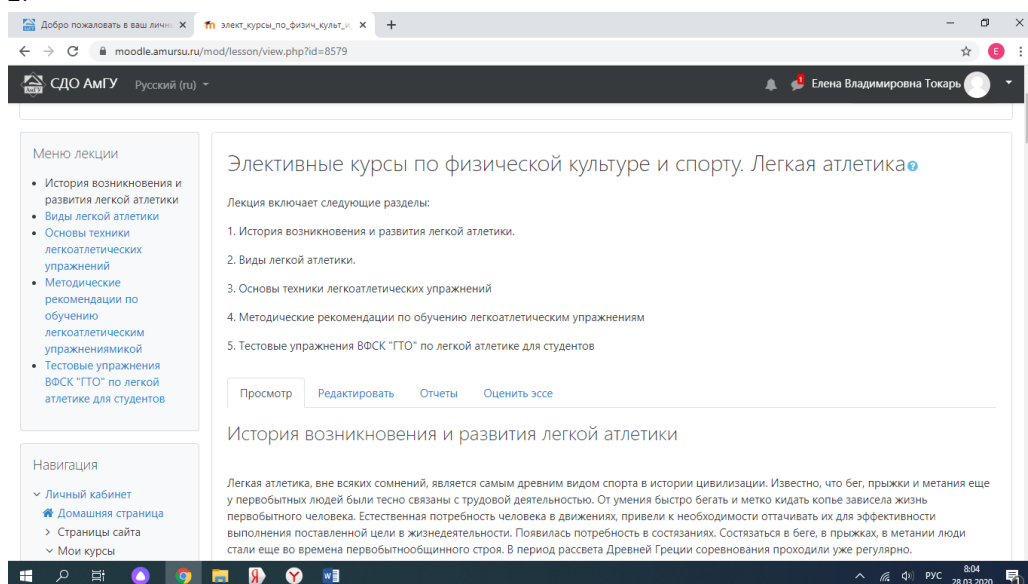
Добро пожаловать в ваш личн ×
элект_курсы_по_физич_культ_и ×
+
moodle.amursu.ru/mod/lesson/view.php?id=8579
СДО АмГУ Русский (ru)
1
Елена Владимировна Токарь

Меню лекции
• История возникновения и развития легкой атлетики
• Виды легкой атлетики
• Основы техники легкоатлетических упражнений
• Методические рекомендации по обучению легкоатлетическим упражнениямикой
• Тестовые упражнения ВФСК "ГТО" по легкой атлетике для студентов

Навигация
Личный кабинет
Домашняя страница
Страницы сайта
Мои курсы

Элективные курсы по физической культуре и спорту. Легкая атлетика

Лекция включает следующие разделы:

1. История возникновения и развития легкой атлетики.

2. Виды легкой атлетики.

3. Основы техники легкоатлетических упражнений

4. Методические рекомендации по обучению легкоатлетическим упражнениям

5. Тестовые упражнения ВФСК "ГТО" по легкой атлетике для студентов

Просмотр Редактировать Отчеты Оценить эссе

История возникновения и развития легкой атлетики

Легкая атлетика, вне всяких сомнений, является самым древним видом спорта в истории цивилизации. Известно, что бег, прыжки и метания еще у первобытных людей были тесно связаны с трудовой деятельностью. От умения быстро бегать и метко кидать копье зависела жизнь первобытного человека. Естественная потребность человека в движениях, привели к необходимости оттачивать их для эффективности выполнения поставленной цели в жизнедеятельности. Появилась потребность в состязаниях. Состязаться в беге, в прыжках, в метании люди стали еще во времена первобытнообщинного строя. В период рассвета Древней Греции соревнования проходили уже регулярно.

РУС 8:04 28.03.2020